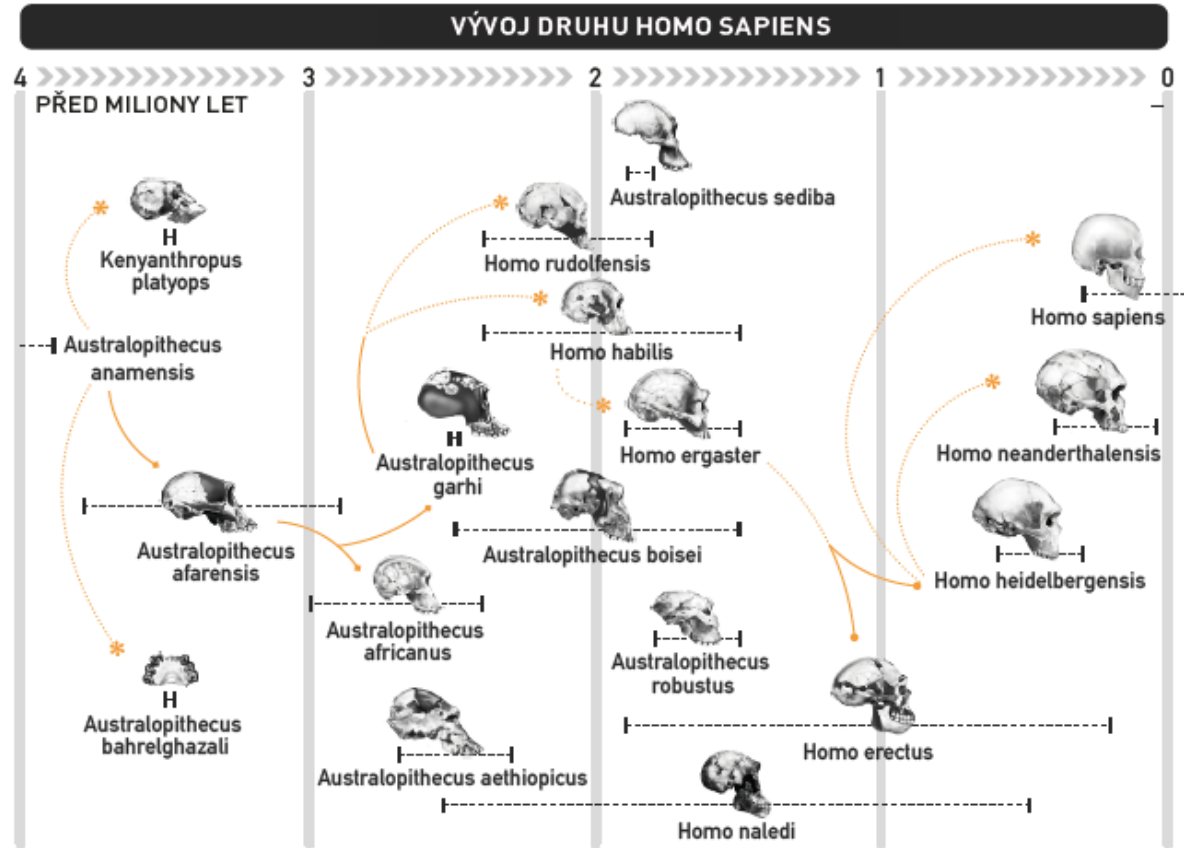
VÝVOJ DRUHU HOMO SAPIENS

4 3 2 1 0

PŘED MILIONY LET

H
Kenyanthropus platyops

Australopithecus anamensis

Australopithecus afarensis

H
Australopithecus bahrelghazali

Homo rudolfensis

Homo habilis

H
Australopithecus garhi

Australopithecus africanus

Australopithecus aethiopicus

Australopithecus sediba

Homo ergaster

Australopithecus boisei

Australopithecus robustus

Homo naledi

Homo erectus

Homo sapiens

Homo neanderthalensis

Homo heidelbergensis